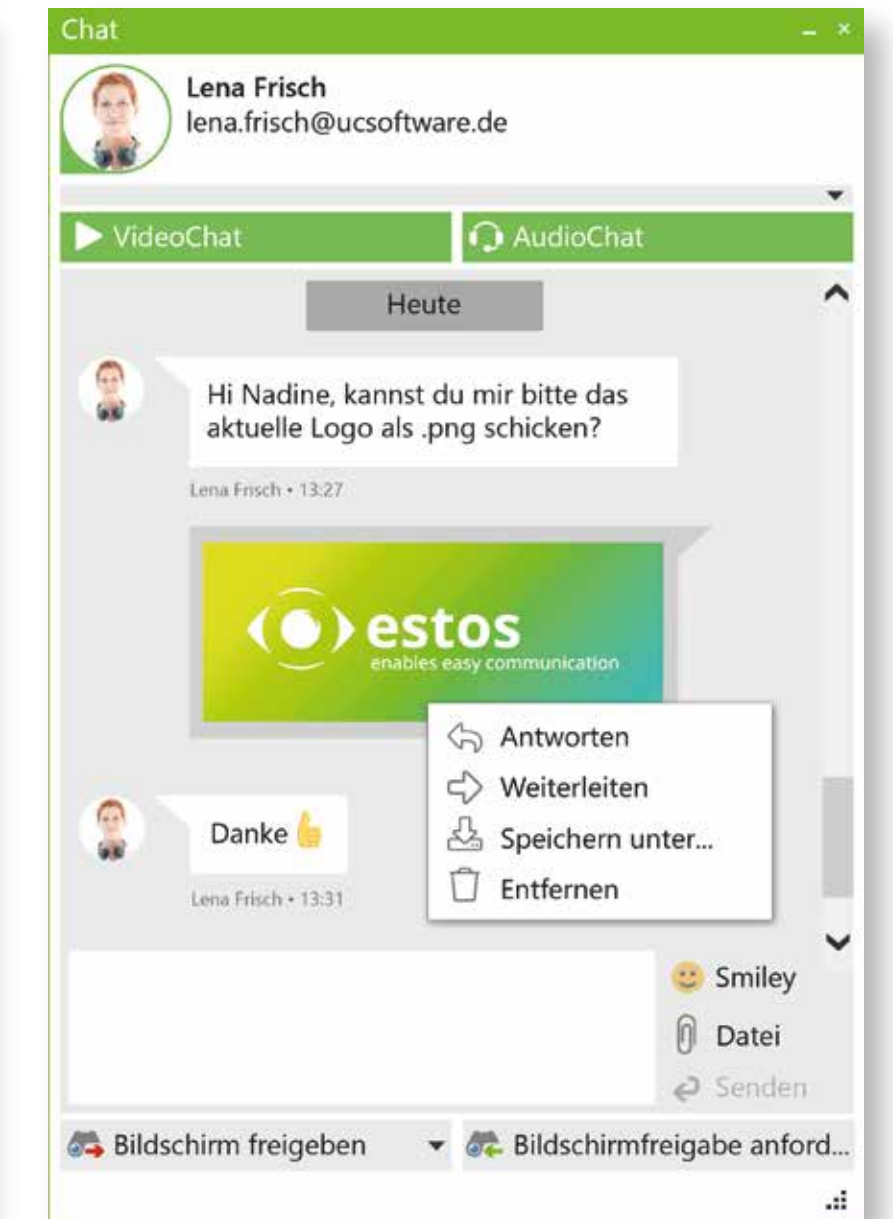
Chat

Lena Frisch
lena.frisch@ucsoftware.de

VideoChat
AudioChat

Heute

Hi Nadine, kannst du mir bitte das aktuelle Logo als .png schicken?

Lena Frisch • 13:27

estos
enables easy communication

Antworten
Weiterleiten
Speichern unter...
Entfernen

Danke 👍

Lena Frisch • 13:31

Smiley
Datei
Senden

Bildschirm freigeben
Bildschirmfreigabe anford...